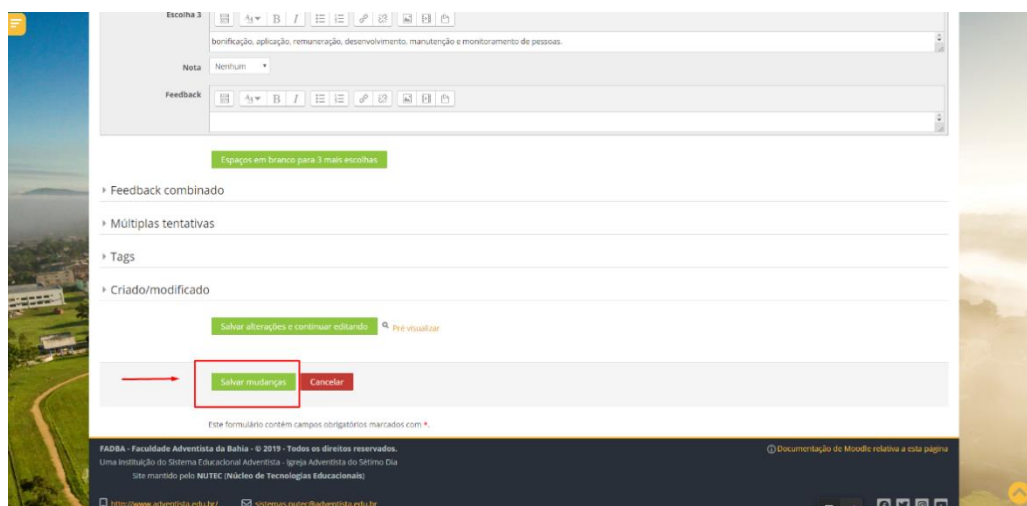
Escolha 3

bonificação, aplicação, remuneração, desenvolvimento, manutenção e monitoramento de pessoas.

Nota Nenhum

Feedback

Espaços em branco para 3 mais escolhas

Feedback combinado

Múltiplas tentativas

Tags

Criado/modificado

Salvar alterações e continuar editando

Pré-visualizar

Salvar mudanças

Cancelar

Este formulário contém campos obrigatórios marcados com *.

FADBA - Faculdade Adventista da Bahia - © 2019 - Todos os direitos reservados.
Uma instituição do Sistema Educacional Adventista - Igreja Adventista do Sétimo Dia
Site mantido pelo NUTEC (Núcleo de Tecnologias Educacionais)

Documentação de Moodle relativa a esta página

http://www.adventista.edu.br/

sistemas.nutec@adventista.edu.br